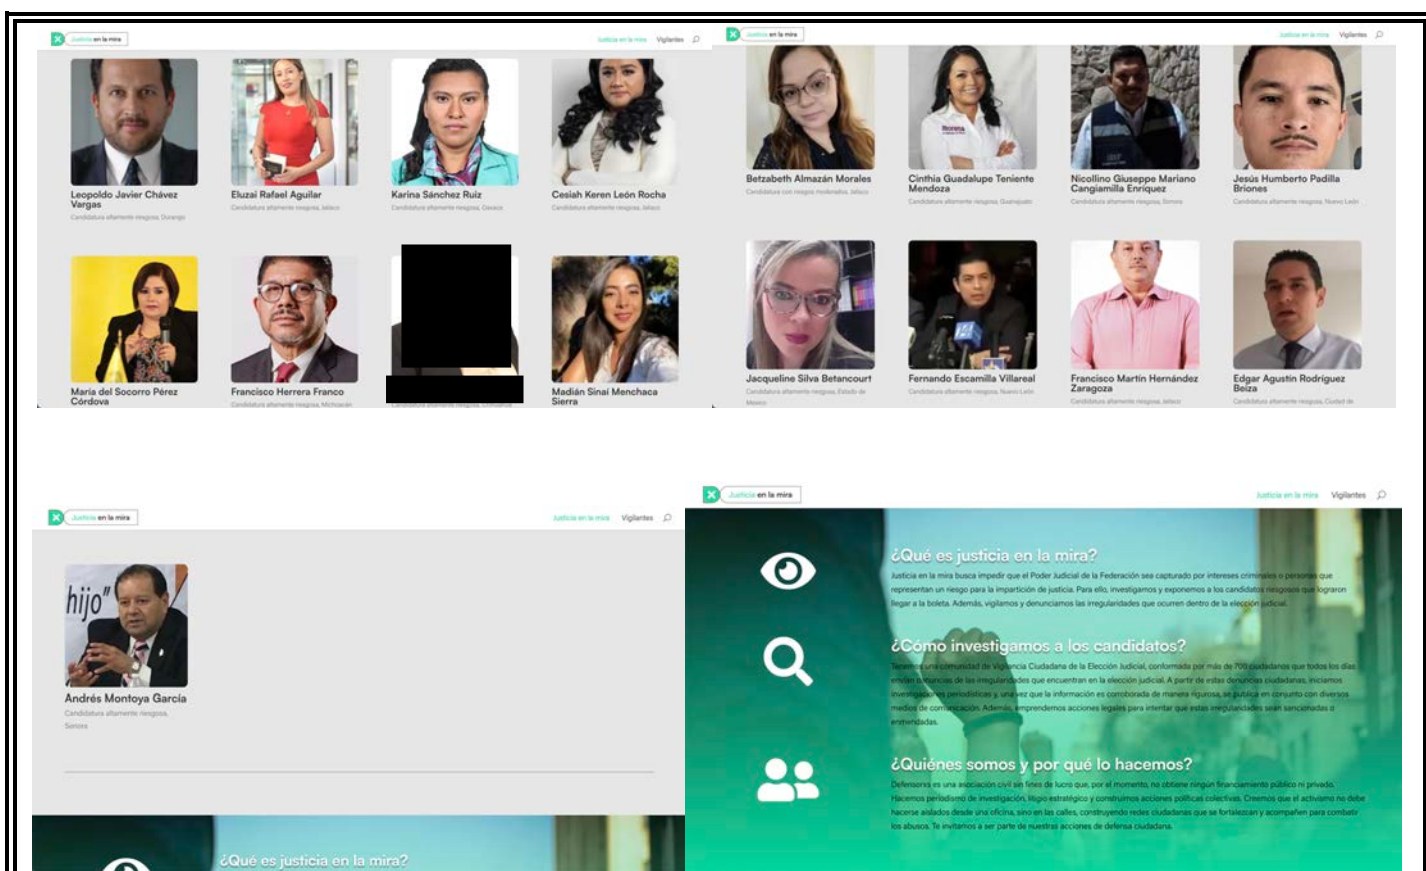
Justicia en la mira

Justicia en la mira Vigilantes

Leopoldo Javier Chávez Vargas
Candidatura altamente riesgosa, Durango

Eluzai Rafael Aguilar
Candidatura altamente riesgosa, Jalisco

Karina Sánchez Ruiz
Candidatura altamente riesgosa, Oaxaca

Cesiah Keren León Rocha
Candidatura altamente riesgosa, Jalisco

María del Socorro Pérez Córdova

Francisco Herrera Franco
Candidatura altamente riesgosa, Michoacán

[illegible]

Madián Sinaí Menchaca Sierra

Justicia en la mira

Justicia en la mira Vigilantes

Betzabeth Almazán Morales
Candidatura con riesgos moderados, Jalisco

Cinthia Guadalupe Teniente Mendoza
Candidatura altamente riesgosa, Guanajuato

Nicollino Giuseppe Mariano Cangiamilla Enriquez
Candidatura altamente riesgosa, Sonora

Jesús Humberto Padilla Briones
Candidatura altamente riesgosa, Nuevo León

Jacqueline Silva Betancourt
Candidatura altamente riesgosa, Estado de México

Fernando Escamilla Villareal
Candidatura altamente riesgosa, Nuevo León

Francisco Martín Hernández Zaragoza
Candidatura altamente riesgosa, Jalisco

Edgar Agustín Rodríguez Beiza
Candidatura altamente riesgosa, Ciudad de

Justicia en la mira

Justicia en la mira Vigilantes

hijo"

Andrés Montoya García
Candidatura altamente riesgosa, Sonora

¿Qué es justicia en la mira?

Justicia en la mira

Justicia en la mira Vigilantes

¿Qué es justicia en la mira?

Justicia en la mira busca impedir que el Poder Judicial de la Federación sea capturado por intereses criminales o personas que representan un riesgo para la impartición de justicia. Para ello, investigamos y exponemos a los candidatos riesgosos que lograron llegar a la boleta. Además, vigilamos y denunciamos las irregularidades que ocurren dentro de la elección judicial.

¿Cómo investigamos a los candidatos?

Tenemos una comunidad de Vigilancia Ciudadana de la Elección Judicial, conformada por más de 700 ciudadanos que todos los días envían denuncias de las irregularidades que encuentran en la elección judicial. A partir de estas denuncias ciudadanas, iniciamos investigaciones periodísticas y, una vez que la información es corroborada de manera rigurosa, se publica en conjunto con diversos medios de comunicación. Además, emprendemos acciones legales para intentar que estas irregularidades sean sancionadas o enmendadas.

¿Quiénes somos y por qué lo hacemos?

Defensorxs es una asociación civil sin fines de lucro que, por el momento, no obtiene ningún financiamiento público ni privado. Hacemos periodismo de investigación, litigio estratégico y construimos acciones políticas colectivas. Creemos que el activismo no debe hacerse aislados desde una oficina, sino en las calles, construyendo redes ciudadanas que se fortalezcan y acompañen para combatir los abusos. Te invitamos a ser parte de nuestras acciones de defensa ciudadana.